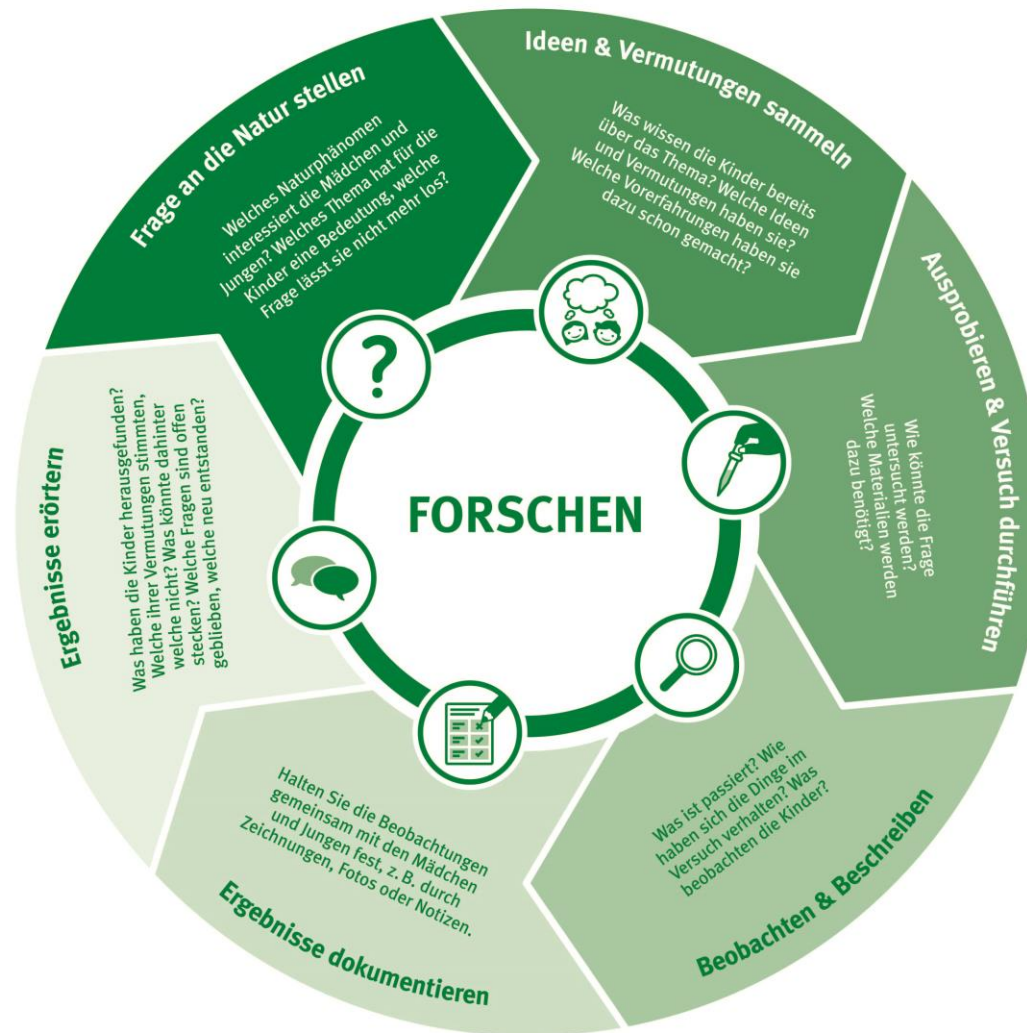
Frage an die Natur stellen

Welches Naturphänomen interessiert die Mädchen und Jungen? Welches Thema hat für die Kinder eine Bedeutung, welche Frage lässt sie nicht mehr los?

Ideen & Vermutungen sammeln

Was wissen die Kinder bereits über das Thema? Welche Ideen und Vermutungen haben sie? Welche Vorerfahrungen haben sie dazu schon gemacht?

Ausprobieren & Versuch durchführen

Wie könnte die Frage untersucht werden? Welche Materialien werden dazu benötigt?

Beobachten & Beschreiben

Was ist passiert? Wie haben sich die Dinge im Versuch verhalten? Was beobachten die Kinder?

Ergebnisse dokumentieren

Halten Sie die Beobachtungen gemeinsam mit den Mädchen und Jungen fest, z. B. durch Zeichnungen, Fotos oder Notizen.

Ergebnisse erörtern

Was haben die Kinder herausgefunden? Welche ihrer Vermutungen stimmten, welche nicht? Was könnte dahinter stecken? Welche Fragen sind offen geblieben, welche neu entstanden?

FORSCHEN